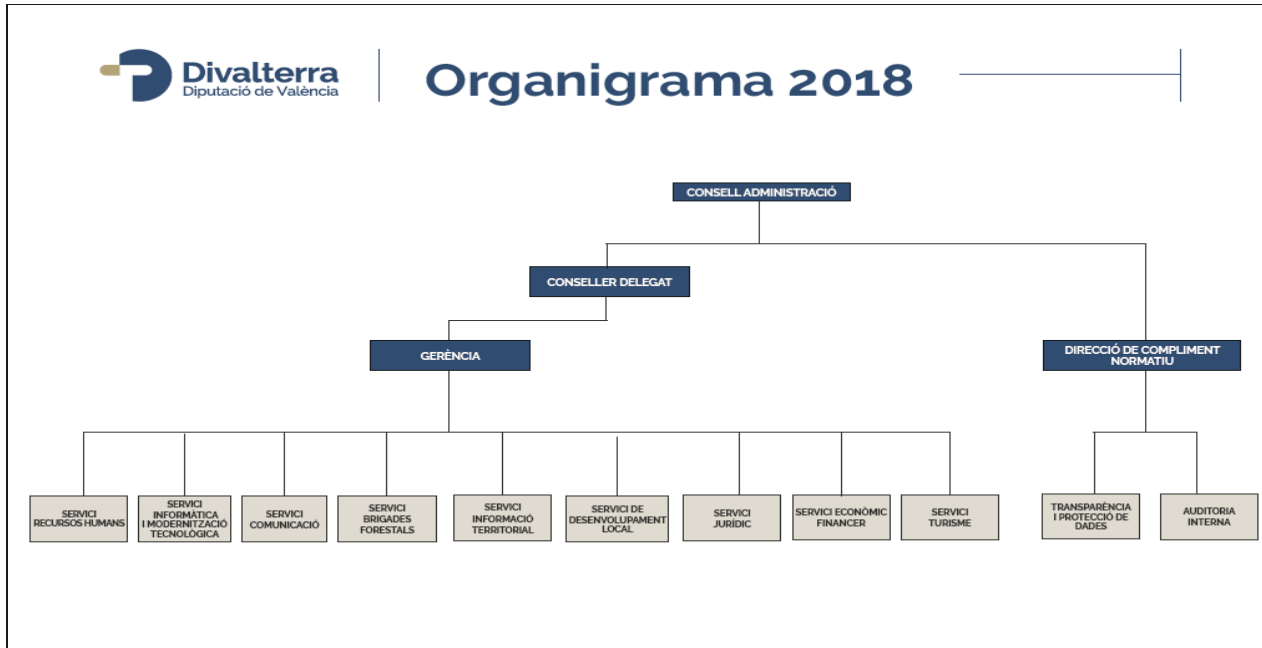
Divalterra
Diputació de València

Organigrama 2018

CONSELL ADMINISTRACIÓ

CONSELLER DELEGAT

GERÈNCIA

DIRECCIÓ DE COMPLIMENT NORMATIU

SERVICI RECURSOS HUMANS

SERVICI INFORMÀTICA I MODERNITZACIÓ TECNOLÒGICA

SERVICI COMUNICACIÓ

SERVICI BRIGADES FORESTALS

SERVICI INFORMACIÓ TERRITORIAL

SERVICI DE DESENVOLUPAMENT LOCAL

SERVICI JURÍDIC

SERVICI ECONÒMIC FINANCER

SERVICI TURISME

TRANSPARÈNCIA I PROTECCIÓ DE DADES

AUDITORIA INTERNA